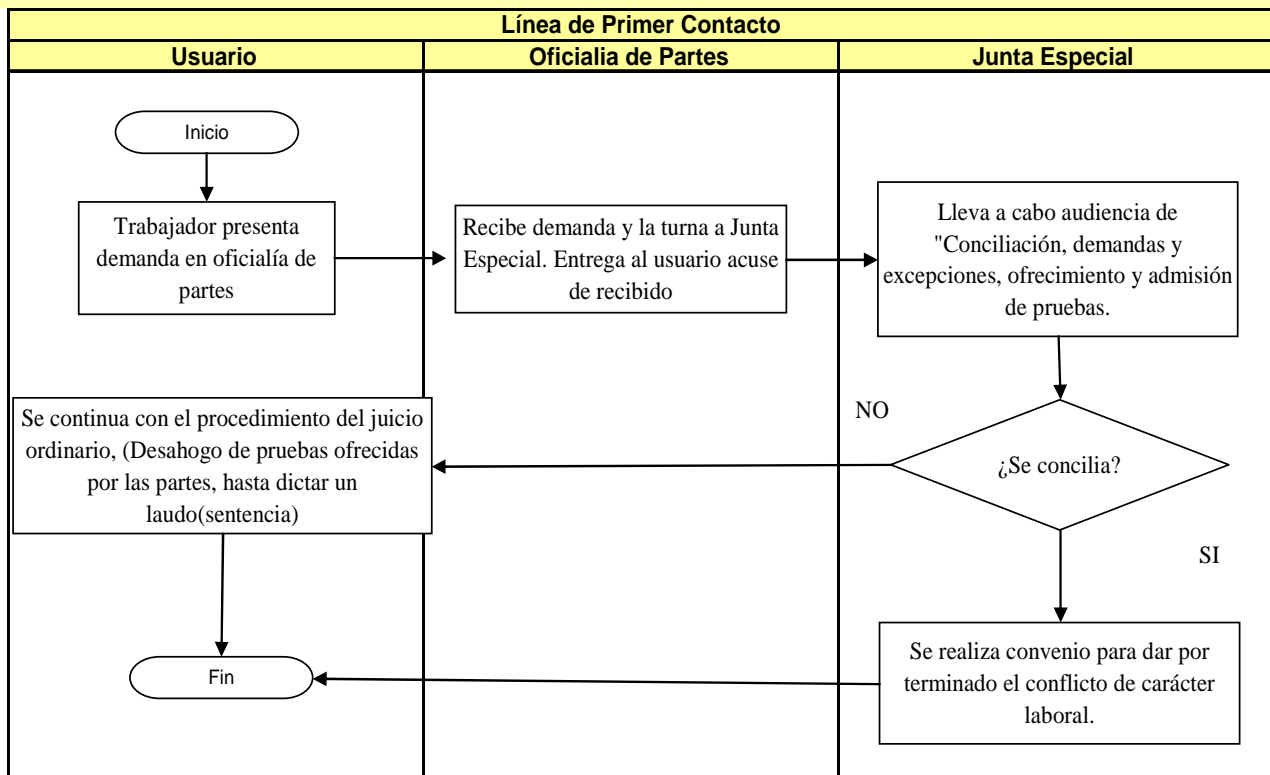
Línea de Primer Contacto

| Usuario | Oficialia de Partes | Junta Especial |
|---|---|---|

Inicio

Trabajador presenta demanda en oficialía de partes

Recibe demanda y la turna a Junta Especial. Entrega al usuario acuse de recibido

Lleva a cabo audiencia de "Conciliación, demandas y excepciones, ofrecimiento y admisión de pruebas.

NO

¿Se concilia?

Se continua con el procedimiento del juicio ordinario, (Desahogo de pruebas ofrecidas por las partes, hasta dictar un laudo(sentencia)

SI

Se realiza convenio para dar por terminado el conflicto de carácter laboral.

Fin